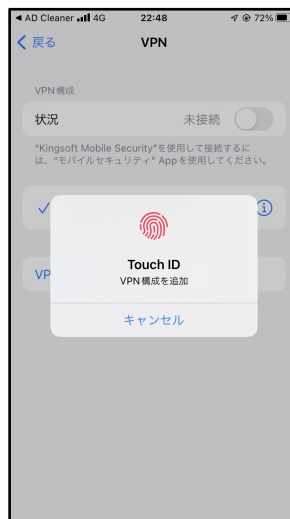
◀ AD Cleaner 4G 22:48 72%

< 戻る VPN

VPN 構成

状況 未接続

"Kingsoft Mobile Security"を使用して接続するには、"モバイルセキュリティ" App を使用してください。

✓

VP

Touch ID

VPN 構成を追加

キャンセル